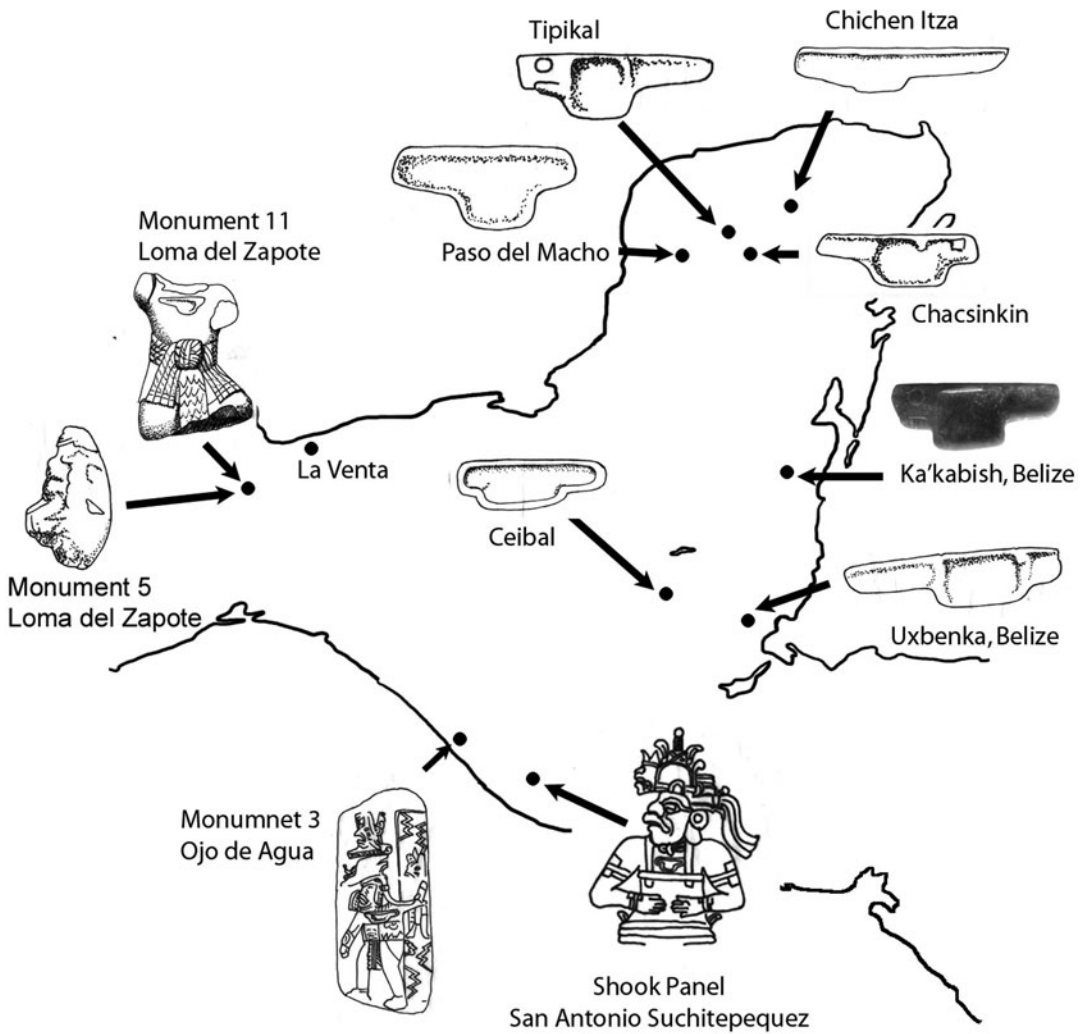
Tipikal

Chichen Itza

Monument 11
Loma del Zapote

Paso del Macho

Chacsinkin

La Venta

Ka'kabish, Belize

Ceibal

Monument 5
Loma del Zapote

Uxbenka, Belize

Monumnet 3
Ojo de Agua

Shook Panel
San Antonio Suchitepequez